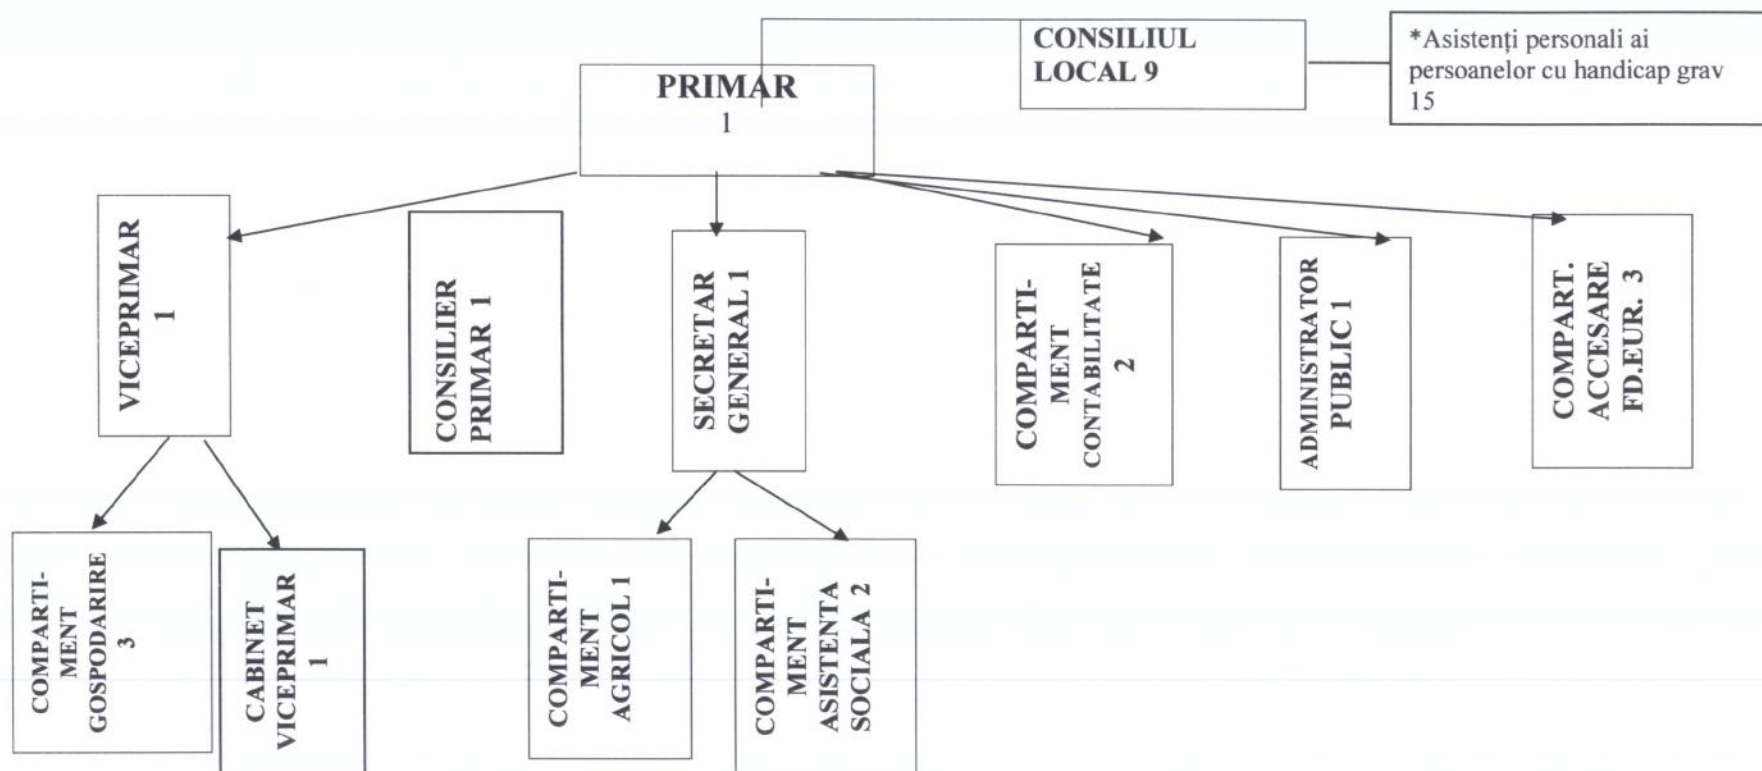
CONSILIUL LOCAL 9

*Asistenți personali ai persoanelor cu handicap grav 15

PRIMAR
1

VICEPRIMAR 1

CONSILIER PRIMAR 1

SECRETAR GENERAL 1

COMPARTIMENT CONTABILITATE 2

ADMINISTRATOR PUBLIC 1

COMPART. ACCESARE FD.EUR. 3

COMPARTIMENT GOSPODARIRE 3

CABINET VICEPRIMAR 1

COMPARTIMENT AGRICOL 1

COMPARTIMENT ASISTENTA SOCIALA 2